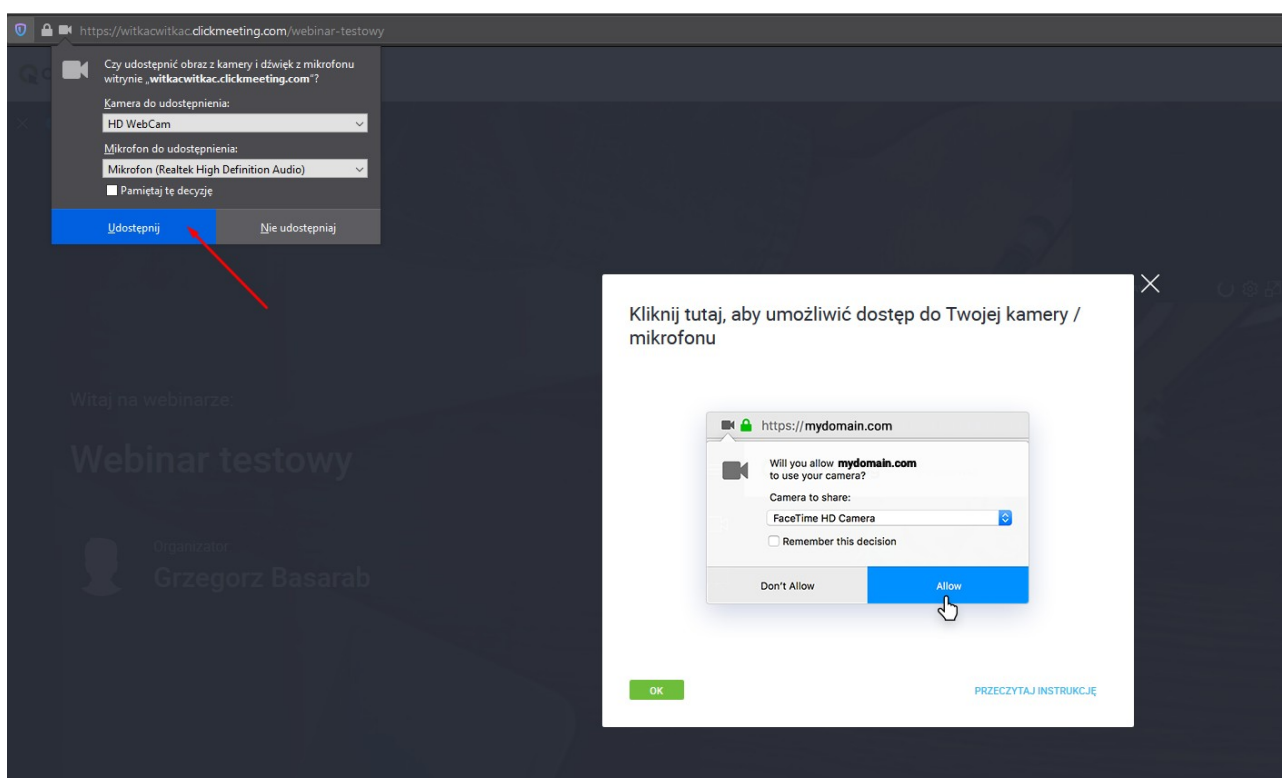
https://witkacwitkac.clickmeeting.com/webinar-testowy

Czy udostępnić obraz z kamery i dźwięk z mikrofonu witrynie „witkacwitkac.clickmeeting.com"?

Kamera do udostępnienia:
HD WebCam

Mikrofon do udostępnienia:
Mikrofon (Realtek High Definition Audio)

Pamiętaj tę decyzję

Udostępnij
Nie udostępniaj

Witaj na webinarze:

Webinar testowy

Organizator
Grzegorz Basarab

Kliknij tutaj, aby umożliwić dostęp do Twojej kamery / mikrofonu

https://mydomain.com

Will you allow mydomain.com to use your camera?

Camera to share:
FaceTime HD Camera

Remember this decision

Don't Allow
Allow

OK

PRZECZYTAJ INSTRUKCJĘ